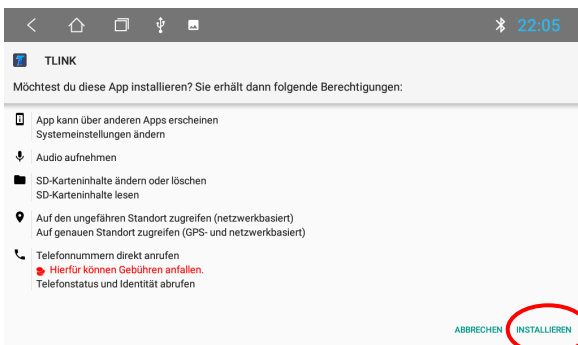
22:05

TLINK

Möchtest du diese App installieren? Sie erhält dann folgende Berechtigungen:

App kann über anderen Apps erscheinen
Systemeinstellungen ändern

Audio aufnehmen

SD-Karteninhalte ändern oder löschen
SD-Karteninhalte lesen

Auf den ungefähren Standort zugreifen (netzwerkbasiert)
Auf genauen Standort zugreifen (GPS- und netzwerkbasiert)

Telefonnummern direkt anrufen
Hierfür können Gebühren anfallen.
Telefonstatus und Identität abrufen

ABBRECHEN INSTALLIEREN